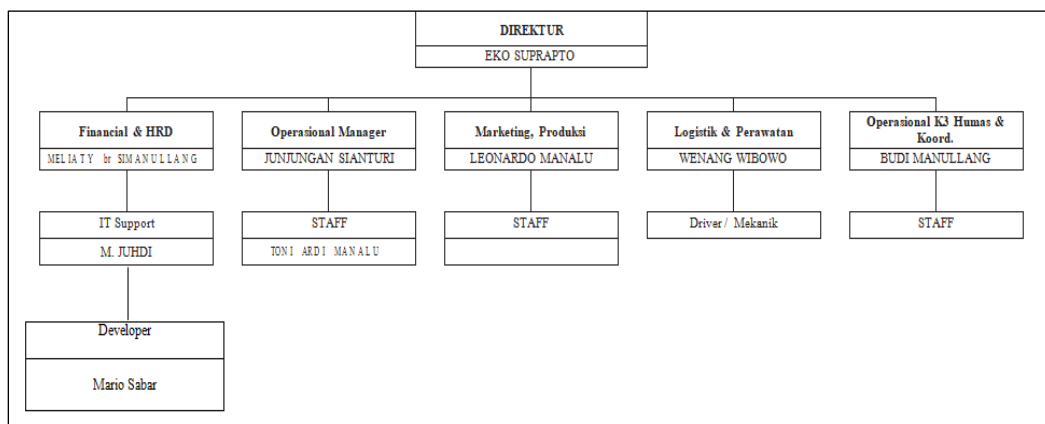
DIREKTUR
EKO SUPRAPTO

Financial & HRD
MELIATY br SIMANULLANG

IT Support
M. JUHDI

Developer
Mario Sabar

Operasional Manager
JUNJUNGAN SIANTURI

STAFF
TONI ARDI MANALU

Marketing, Produksi
LEONARDO MANALU

STAFF

Logistik & Perawatan
WENANG WIBOWO

Driver / Mekanik

Operasional K3 Humas & Koord.
BUDI MANULLANG

STAFF